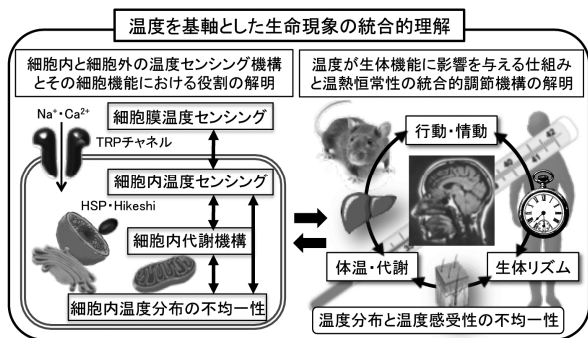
温度を基軸とした生命現象の統合的理解

細胞内と細胞外の温度センシング機構とその細胞機能における役割の解明

$Na^{+}$・$Ca^{2+}$

TRPチャネル

細胞膜温度センシング

細胞内温度センシング

HSP・Hikeshi

細胞内代謝機構

細胞内温度分布の不均一性

温度が生体機能に影響を与える仕組みと温熱恒常性の統合的調節機構の解明

行動・情動

体温・代謝

生体リズム

温度分布と温度感受性の不均一性